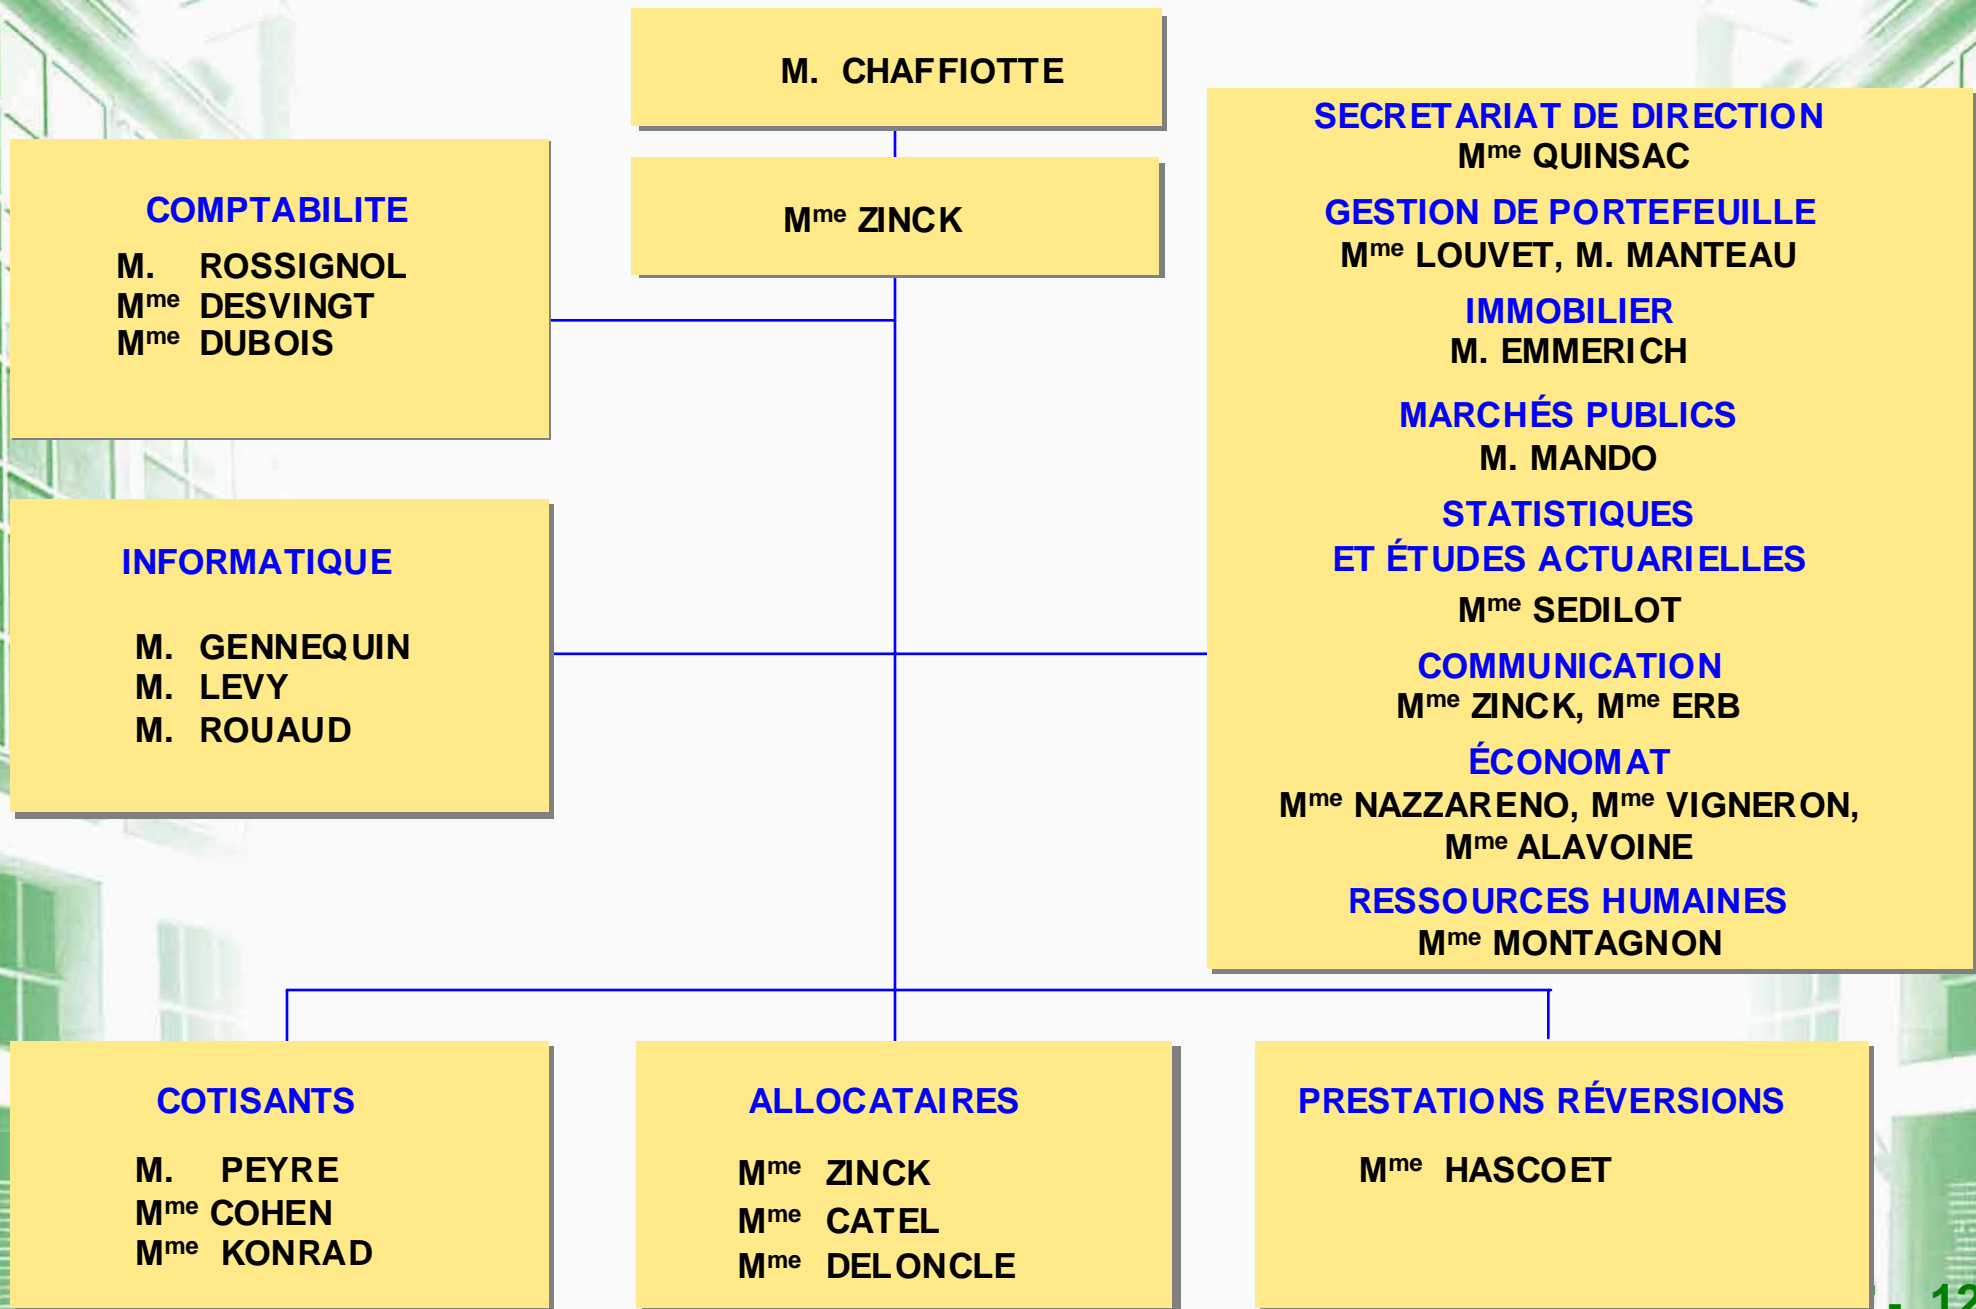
M. CHAFFIOTTE

Mme ZINCK

COMPTABILITE
M. ROSSIGNOL
Mme DESVINGT
Mme DUBOIS

SECRETARIAT DE DIRECTION
Mme QUINSAC
GESTION DE PORTEFEUILLE
Mme LOUVET, M. MANTEAU
IMMOBILIER
M. EMMERICH
MARCHÉS PUBLICS
M. MANDO
STATISTIQUES
ET ÉTUDES ACTUARIELLES
Mme SEDILOT
COMMUNICATION
Mme ZINCK, Mme ERB
ÉCONOMAT
Mme NAZZARENO, Mme VIGNERON,
Mme ALAVOINE
RESSOURCES HUMAINES
Mme MONTAGNON

INFORMATIQUE
M. GENNEQUIN
M. LEVY
M. ROUAUD

COTISANTS
M. PEYRE
Mme COHEN
Mme KONRAD

ALLOCATAIRES
Mme ZINCK
Mme CATEL
Mme DELONCLE

PRESTATIONS RÉVERSIONS
Mme HASCOET

- 1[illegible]